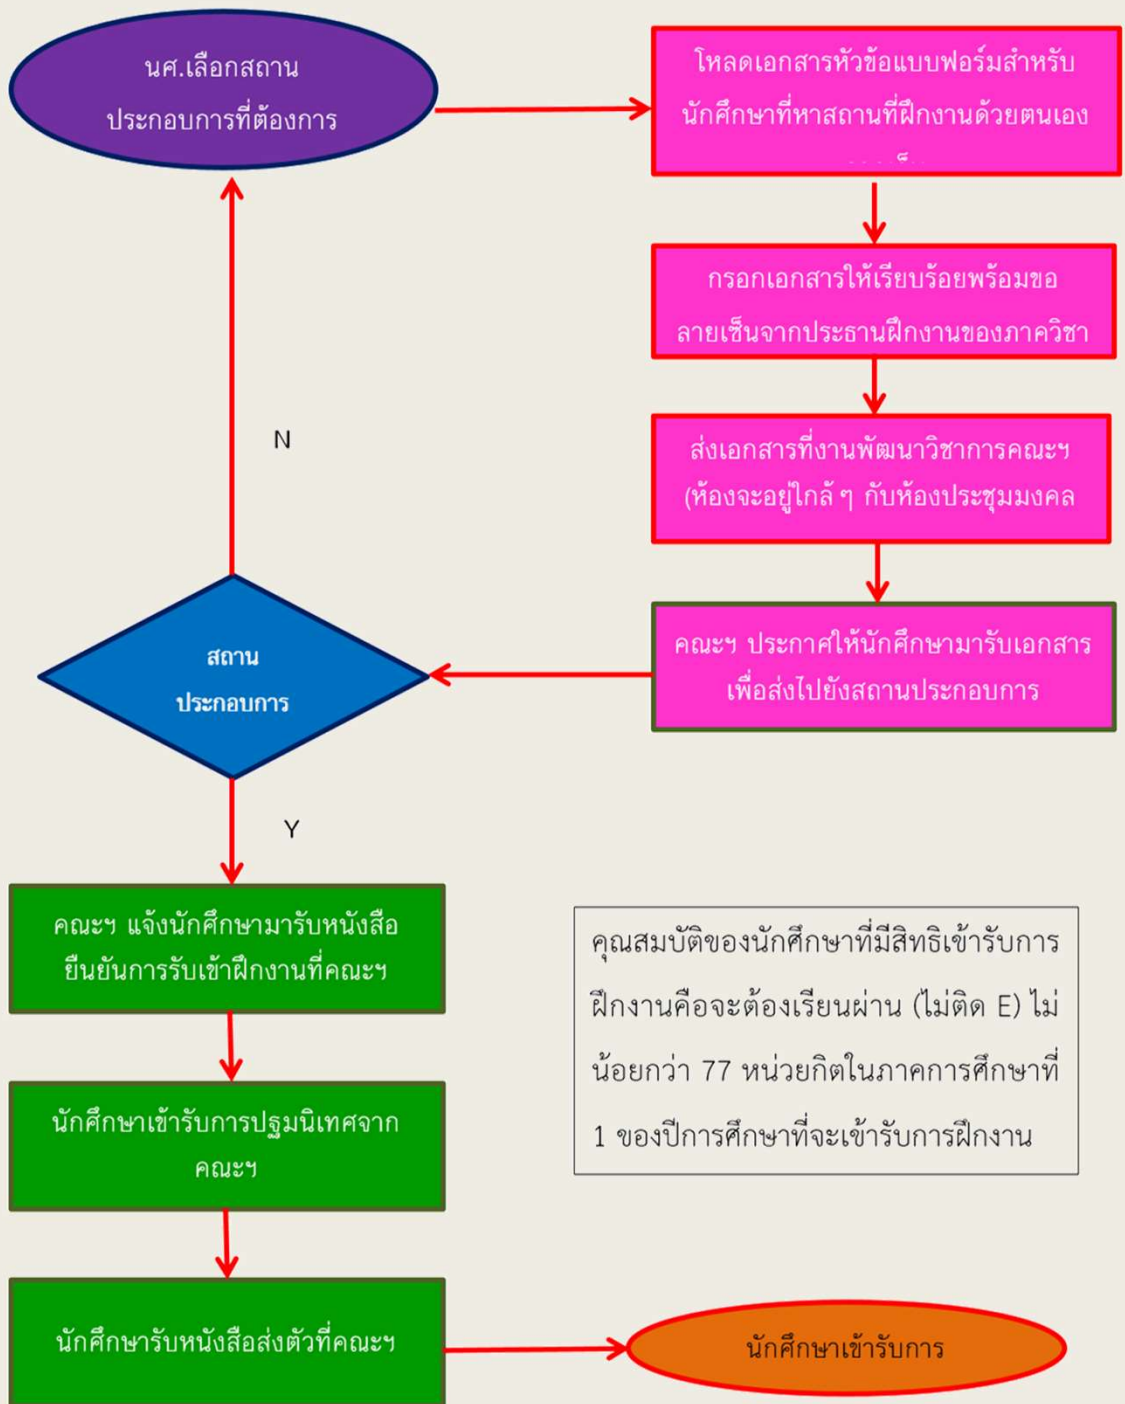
นศ.เลือกสถานประกอบการที่ต้องการ

โหลดเอกสารหัวข้อแบบฟอร์มสำหรับนักศึกษาที่หาสถานที่ฝึกงานด้วยตนเอง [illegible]

กรอกเอกสารให้เรียบร้อยพร้อมขอลายเซ็นจากประธานฝึกงานของภาควิชา

ส่งเอกสารที่งานพัฒนาวิชาการคณะฯ (ห้องจะอยู่ใกล้ ๆ กับห้องประชุมมงคล

N

คณะฯ ประกาศให้นักศึกษามารับเอกสารเพื่อส่งไปยังสถานประกอบการ

สถานประกอบการ

Y

คณะฯ แจ้งนักศึกษามารับหนังสือยืนยันการรับเข้าฝึกงานที่คณะฯ

คุณสมบัติของนักศึกษาที่มีสิทธิเข้ารับการฝึกงานคือจะต้องเรียนผ่าน (ไม่ติด E) ไม่น้อยกว่า 77 หน่วยกิตในภาคการศึกษาที่ 1 ของปีการศึกษาที่จะเข้ารับการฝึกงาน

นักศึกษาเข้ารับการปฐมนิเทศจากคณะฯ

นักศึกษารับหนังสือส่งตัวที่คณะฯ

นักศึกษาเข้ารับการ